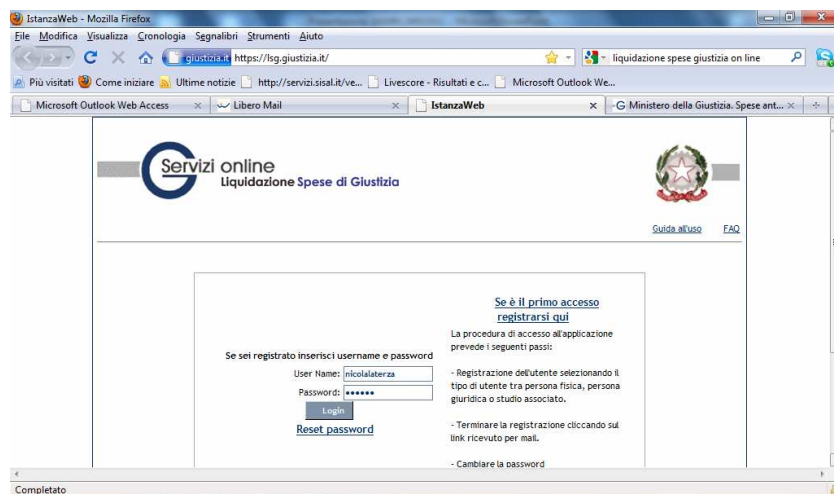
IstanzaWeb - Mozilla Firefox

File Modifica Visualizza Cronologia Segnalibri Strumenti Aiuto

giustizia.it https://lsg.giustizia.it/

liquidazione spese giustizia on line

Più visitati Come iniziare Ultime notizie http://servizi.sisal.it/ve... Livescore - Risultati e c... Microsoft Outlook We...

Microsoft Outlook Web Access × Libero Mail × IstanzaWeb × Ministero della Giustizia. Spese ant... ×

Servizi online
Liquidazione Spese di Giustizia

Guida all'uso FAQ

Se sei registrato inserisci username e password
User Name: nicolalaterza
Password: ••••••
Login
Reset password

Se è il primo accesso registrarsi qui

La procedura di accesso all'applicazione prevede i seguenti passi:

- Registrazione dell'utente selezionando il tipo di utente tra persona fisica, persona giuridica o studio associato.

- Terminare la registrazione cliccando sul link ricevuto per mail.

- Cambiare la password

Completato